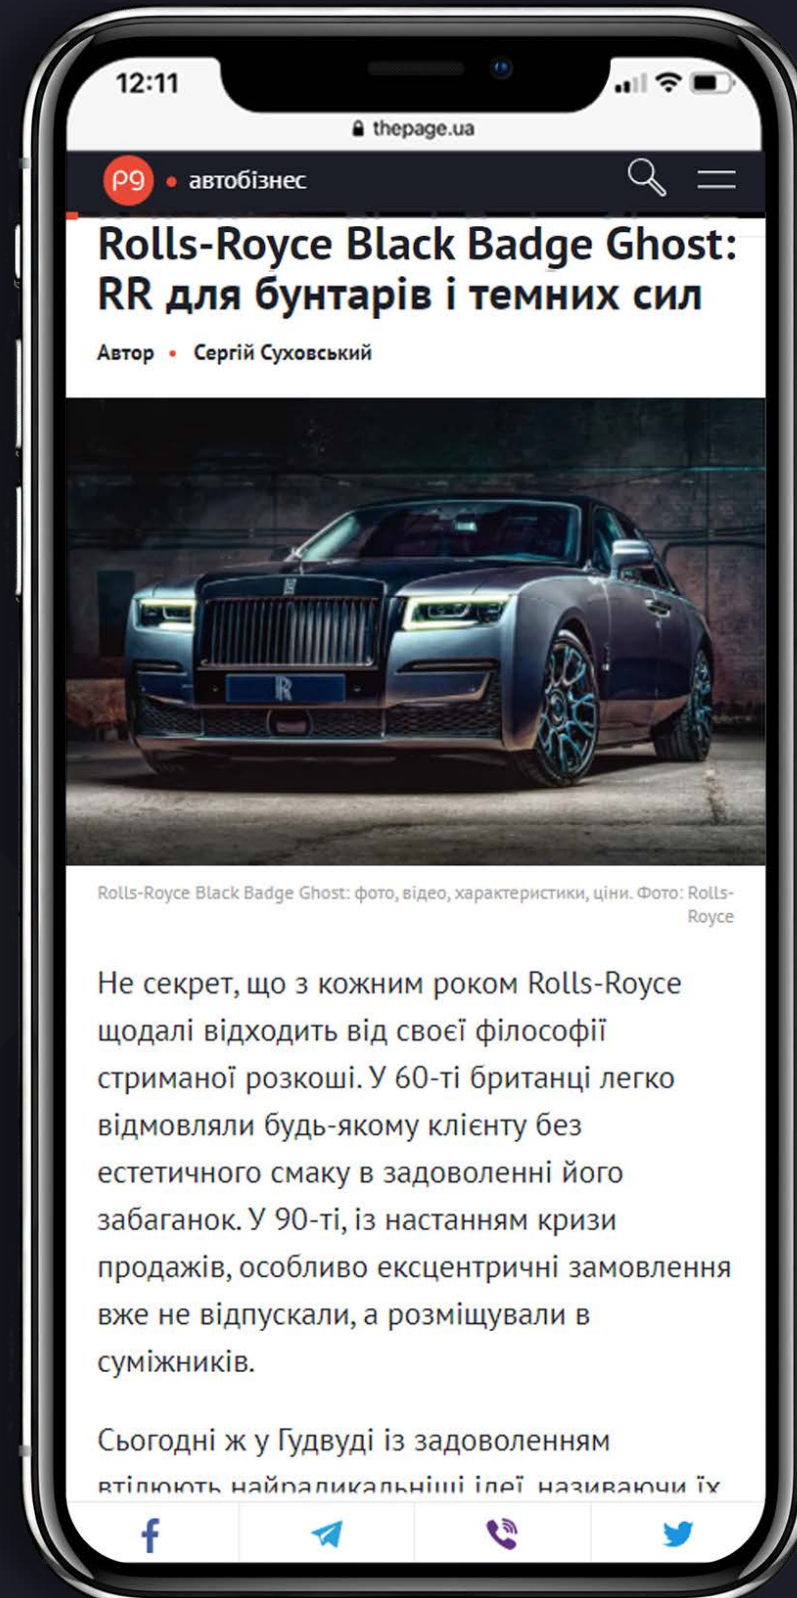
12:11

thepage.ua

pg • автобізнес

Rolls-Royce Black Badge Ghost: RR для бунтарів і темних сил

Автор • Сергій Суховський

Rolls-Royce Black Badge Ghost: фото, відео, характеристики, ціни. Фото: Rolls-Royce

Не секрет, що з кожним роком Rolls-Royce щодалі відходить від своєї філософії стриманої розкоші. У 60-ті британці легко відмовляли будь-якому клієнту без естетичного смаку в задоволенні його забаганок. У 90-ті, із настанням кризи продажів, особливо ексцентричні замовлення вже не відпускали, а розміщували в суміжників.

Сьогодні ж у Гудвуді із задоволенням втілюють найрадикальніші ідеї, називаючи їх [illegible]